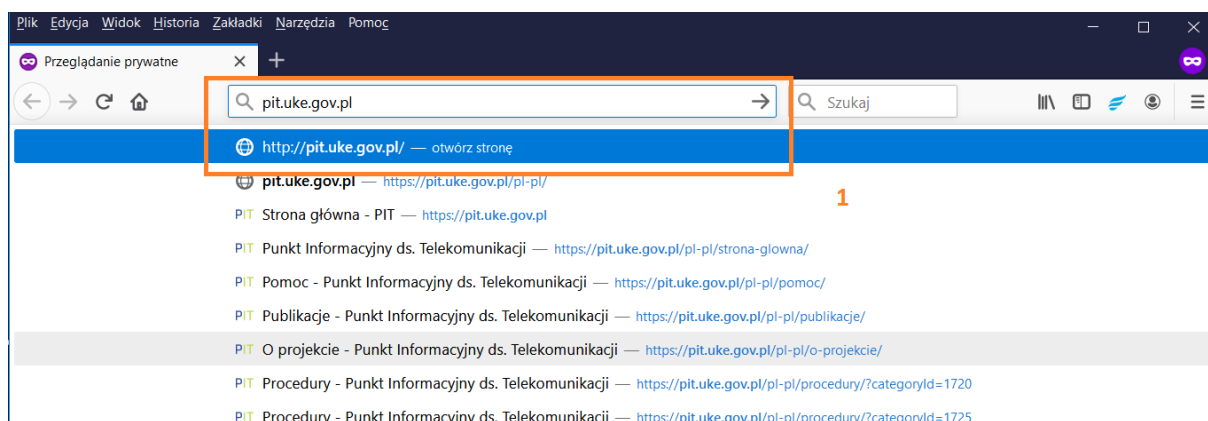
Plik Edycja Widok Historia Zakładki Narzędzia Pomoc

Przeglądanie prywatne ×
+

pit.uke.gov.pl
Szukaj

http://pit.uke.gov.pl/ — otwórz stronę

pit.uke.gov.pl — https://pit.uke.gov.pl/pl-pl/

1

PIT Strona główna - PIT — https://pit.uke.gov.pl

PIT Punkt Informacyjny ds. Telekomunikacji — https://pit.uke.gov.pl/pl-pl/strona-glowna/

PIT Pomoc - Punkt Informacyjny ds. Telekomunikacji — https://pit.uke.gov.pl/pl-pl/pomoc/

PIT Publikacje - Punkt Informacyjny ds. Telekomunikacji — https://pit.uke.gov.pl/pl-pl/publikacje/

PIT O projekcie - Punkt Informacyjny ds. Telekomunikacji — https://pit.uke.gov.pl/pl-pl/o-projekcie/

PIT Procedury - Punkt Informacyjny ds. Telekomunikacji — https://pit.uke.gov.pl/pl-pl/procedury/?categoryId=1720

PIT Procedury - Punkt Informacyjny ds. Telekomunikacji — https://pit.uke.gov.pl/pl-pl/procedury/?categoryId=1725